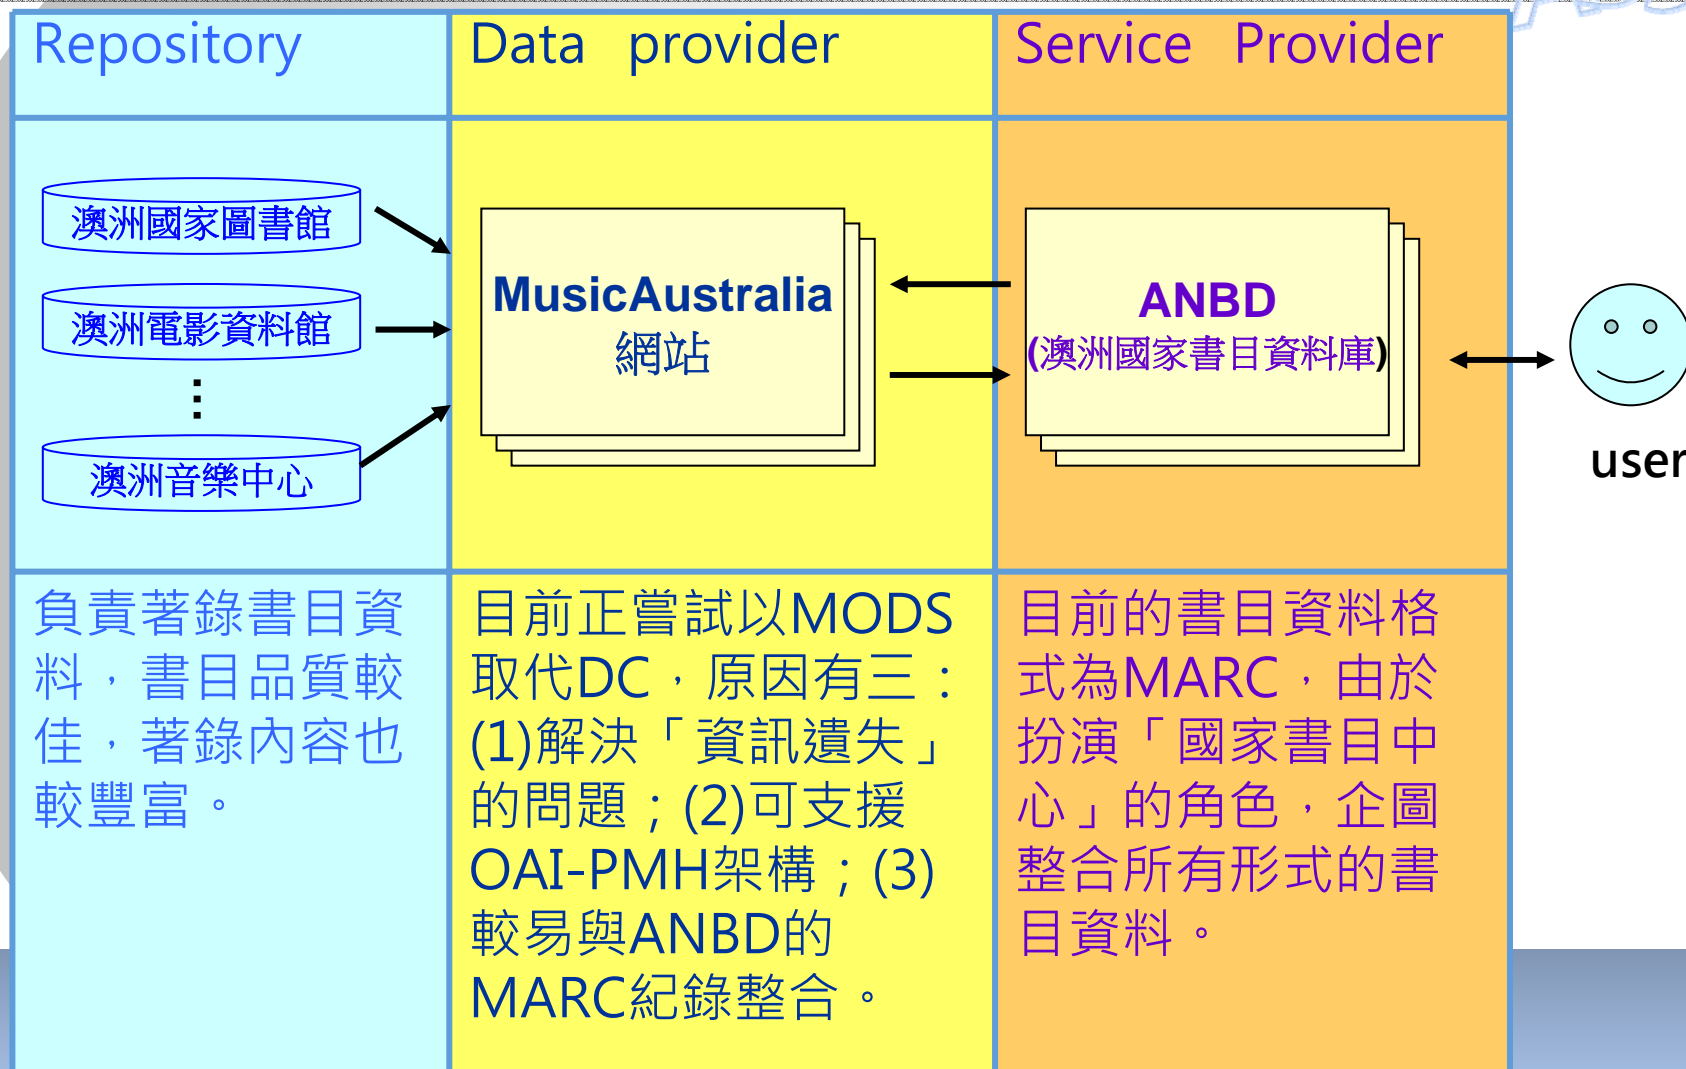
| Repository | Data provider | Service Provider |
|---|---|---|
| 澳洲國家圖書館<br>澳洲電影資料館<br>⋮<br>澳洲音樂中心 | MusicAustralia 網站 | ANBD (澳洲國家書目資料庫) |
| 負責著錄書目資料，書目品質較佳，著錄內容也較豐富。 | 目前正嘗試以MODS取代DC，原因有三：(1)解決「資訊遺失」的問題；(2)可支援OAI-PMH架構；(3)較易與ANBD的MARC紀錄整合。 | 目前的書目資料格式為MARC，由於扮演「國家書目中心」的角色，企圖整合所有形式的書目資料。 |

user